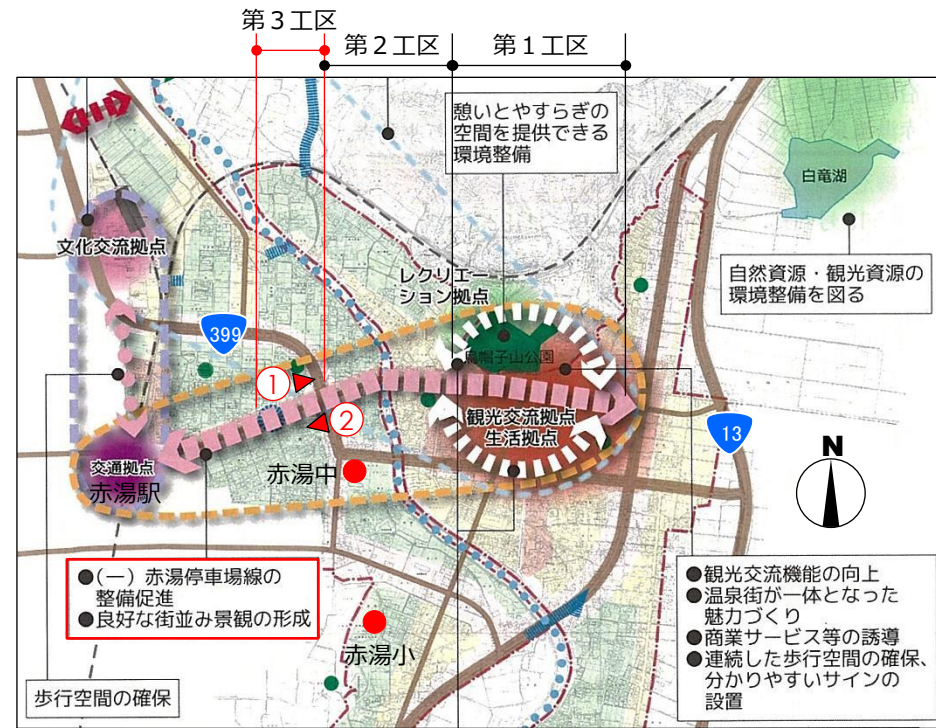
第３工区

第２工区

第１工区

憩いとやすらぎの空間を提供できる環境整備

白竜湖

文化交流拠点

レクリエーション拠点

自然資源・観光資源の環境整備を図る

399

烏帽子山公園

①

②

観光交流拠点
生活拠点

13

N

交通拠点
赤湯駅

赤湯中

●(一）赤湯停車場線の整備促進
●良好な街並み景観の形成

赤湯小

●観光交流機能の向上
●温泉街が一体となった魅力づくり
●商業サービス等の誘導
●連続した歩行空間の確保、分かりやすいサインの設置

歩行空間の確保